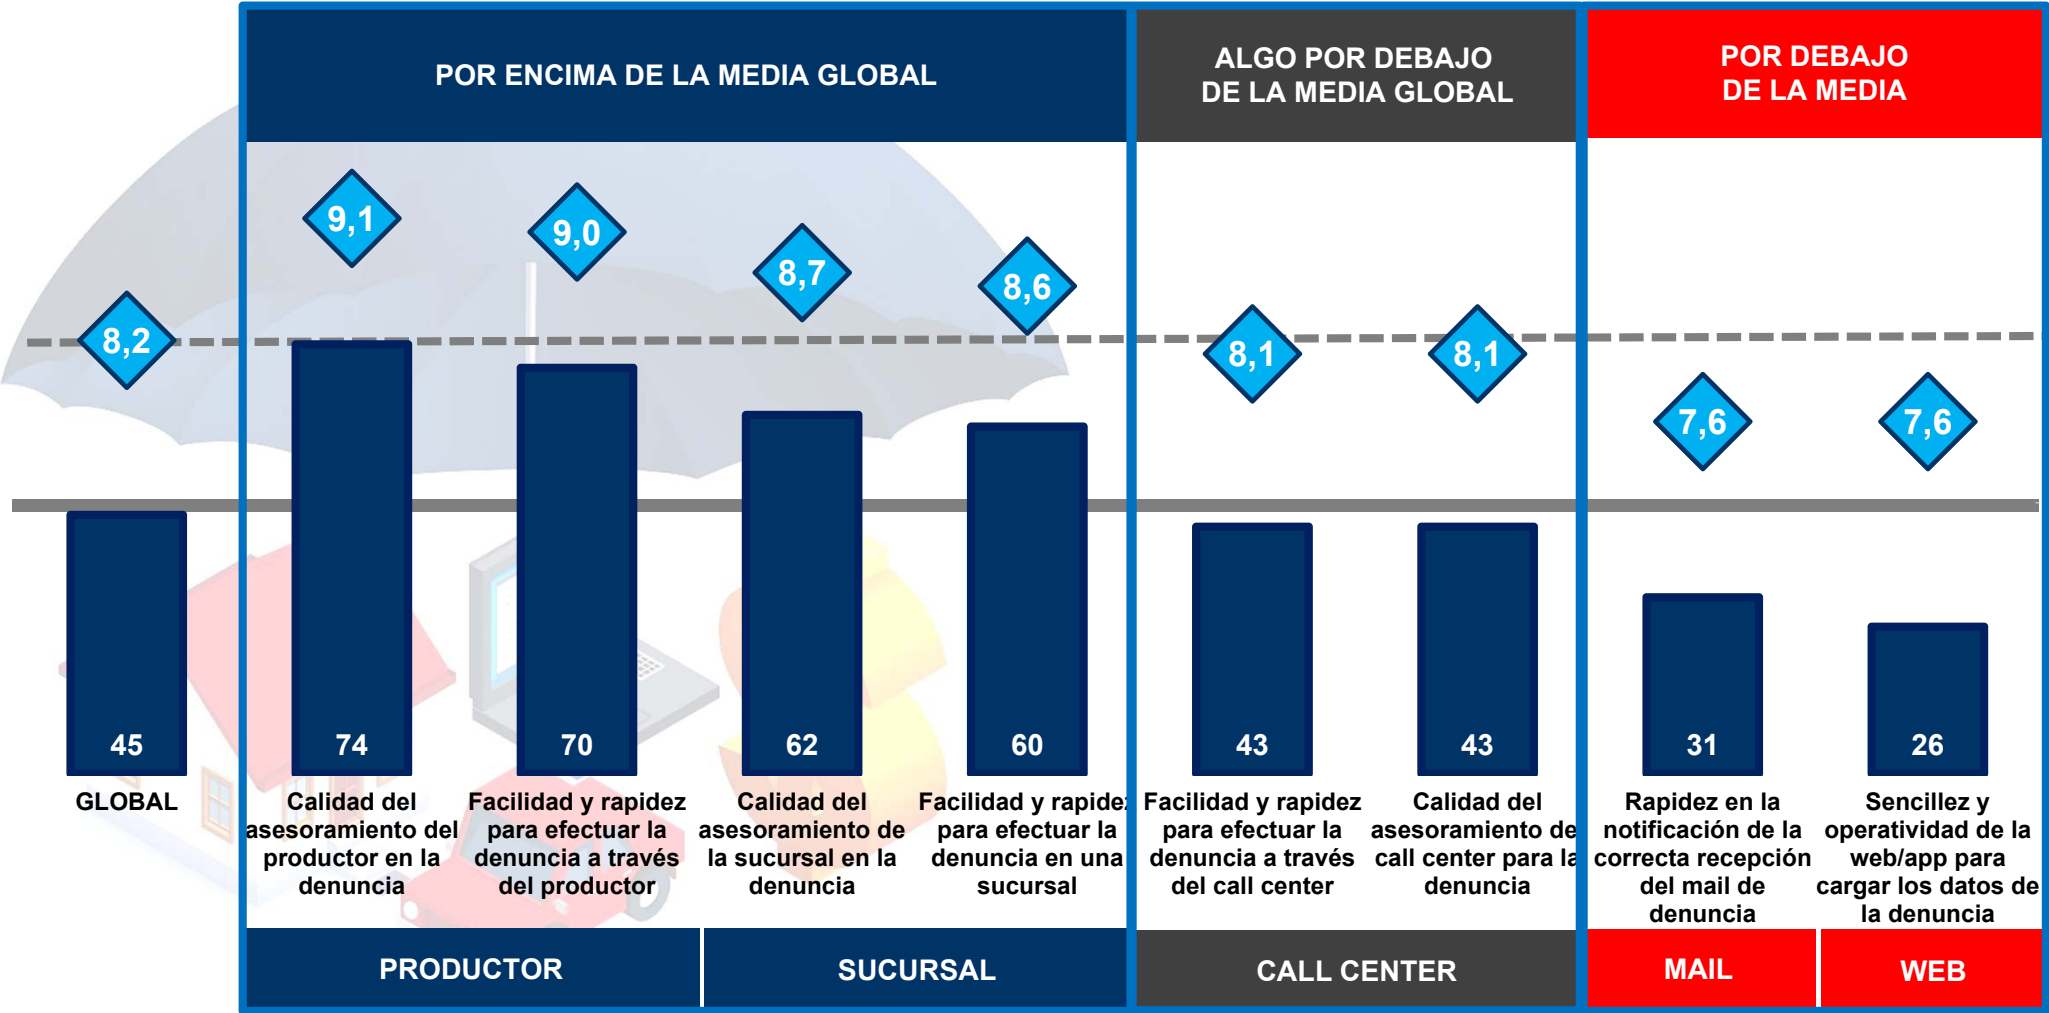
POR ENCIMA DE LA MEDIA GLOBAL

ALGO POR DEBAJO DE LA MEDIA GLOBAL

POR DEBAJO DE LA MEDIA

8,2
9,1
9,0
8,7
8,6
8,1
8,1
7,6
7,6

45
74
70
62
60
43
43
31
26

GLOBAL

Calidad del asesoramiento del productor en la denuncia

Facilidad y rapidez para efectuar la denuncia a través del productor

Calidad del asesoramiento de la sucursal en la denuncia

Facilidad y rapide: para efectuar la denuncia en una sucursal

Facilidad y rapidez para efectuar la denuncia a través del call center

Calidad del asesoramiento de call center para la denuncia

Rapidez en la notificación de la correcta recepción del mail de denuncia

Sencillez y operatividad de la web/app para cargar los datos de la denuncia

PRODUCTOR

SUCURSAL

CALL CENTER

MAIL

WEB